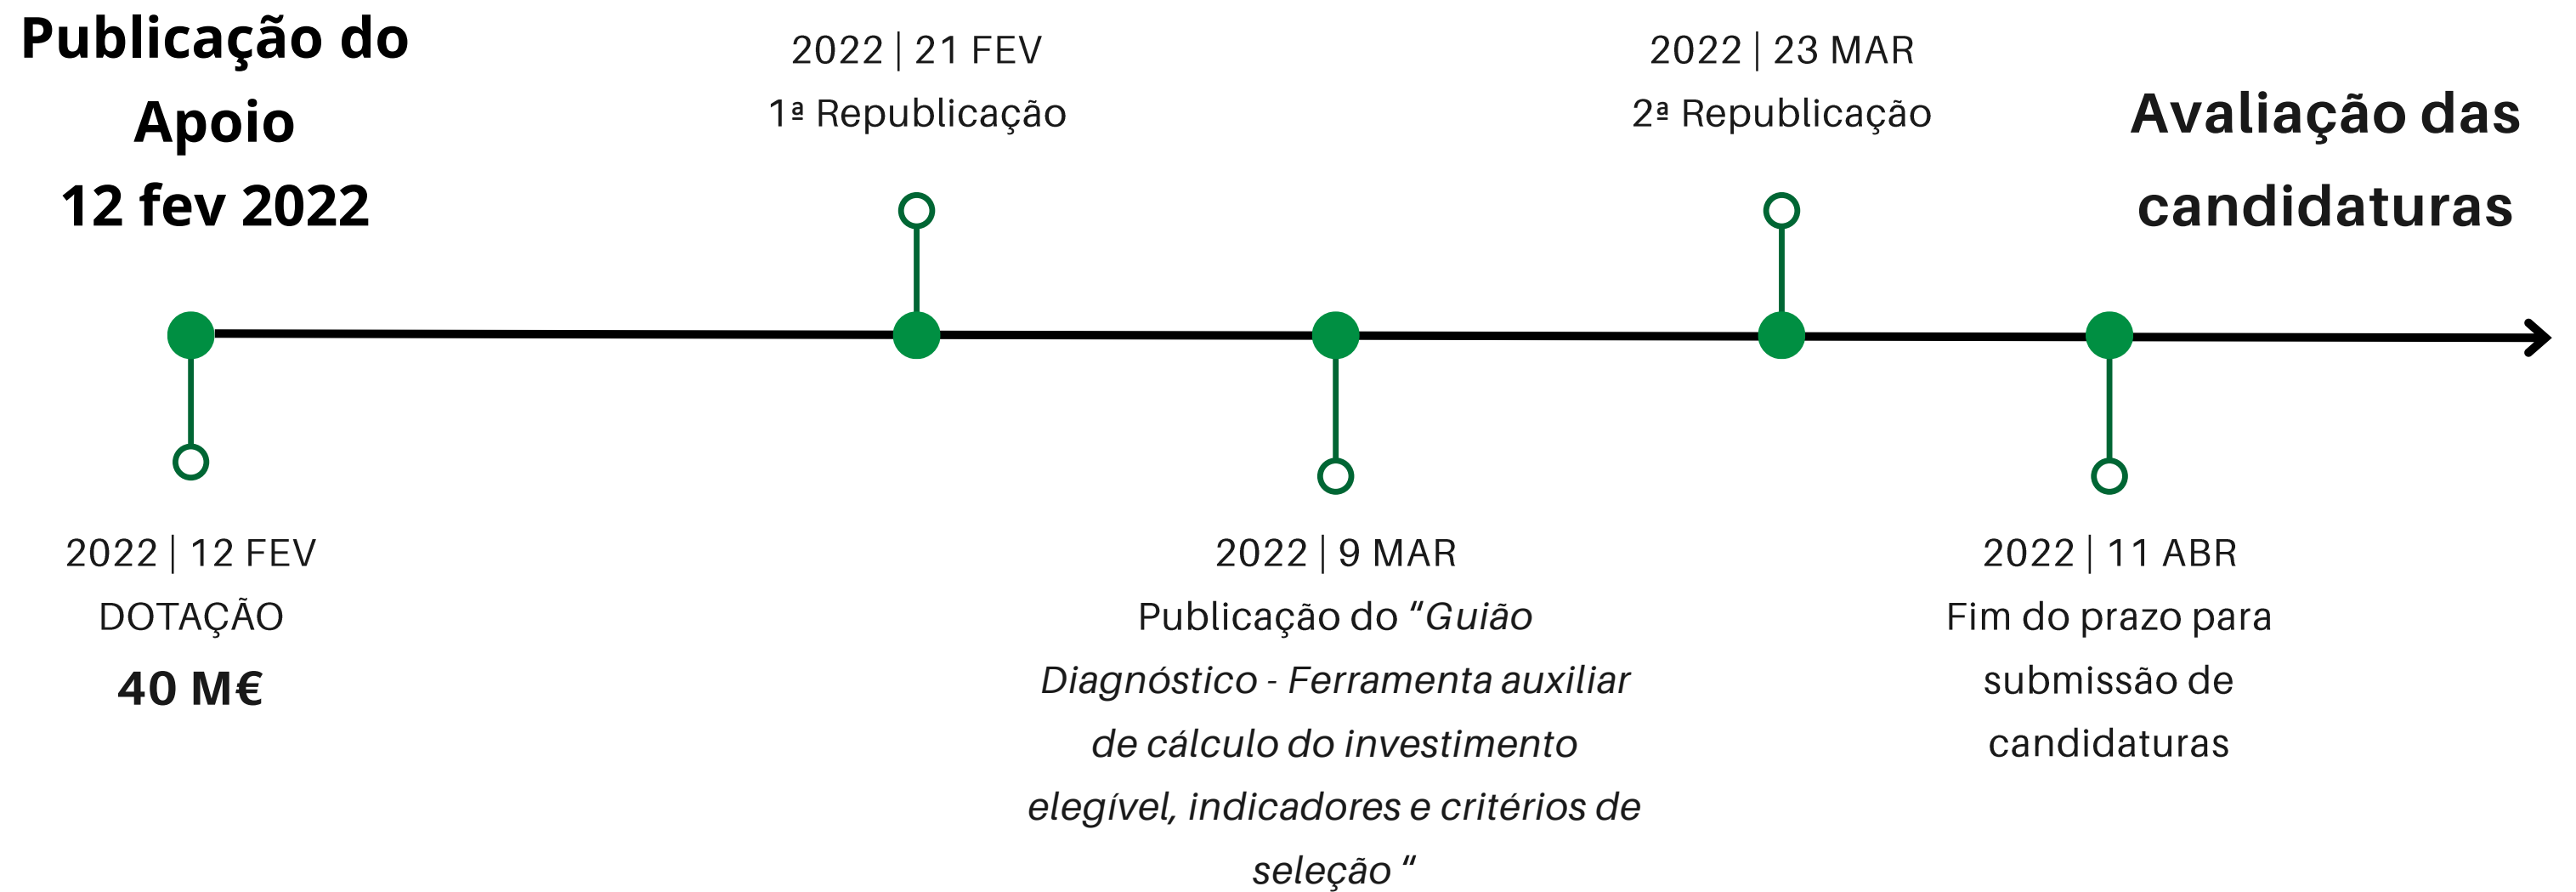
Publicação do Apoio
12 fev 2022

2022 | 21 FEV
1ª Republicação

2022 | 23 MAR
2ª Republicação

Avaliação das candidaturas

2022 | 12 FEV
DOTAÇÃO
40 M€

2022 | 9 MAR
Publicação do “Guião Diagnóstico - Ferramenta auxiliar de cálculo do investimento elegível, indicadores e critérios de seleção “

2022 | 11 ABR
Fim do prazo para submissão de candidaturas